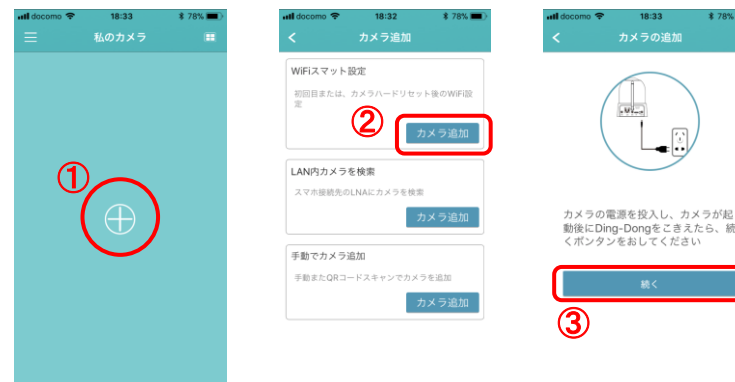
docomo 18:33 78%
私のカメラ
①

docomo 18:32 78%
カメラ追加
WiFiスマット設定
初回目または、カメラハードリセット後のWiFi設定
②
カメラ追加
LAN内カメラを検索
スマホ接続先のLNAにカメラを検索
カメラ追加
手動でカメラ追加
手動またQRコードスキャンでカメラを追加
カメラ追加

docomo 18:33 78%
カメラの追加
カメラの電源を投入し、カメラが起動後にDing-Dongをこきえたら、続くボンタンをおしてください
続く
③